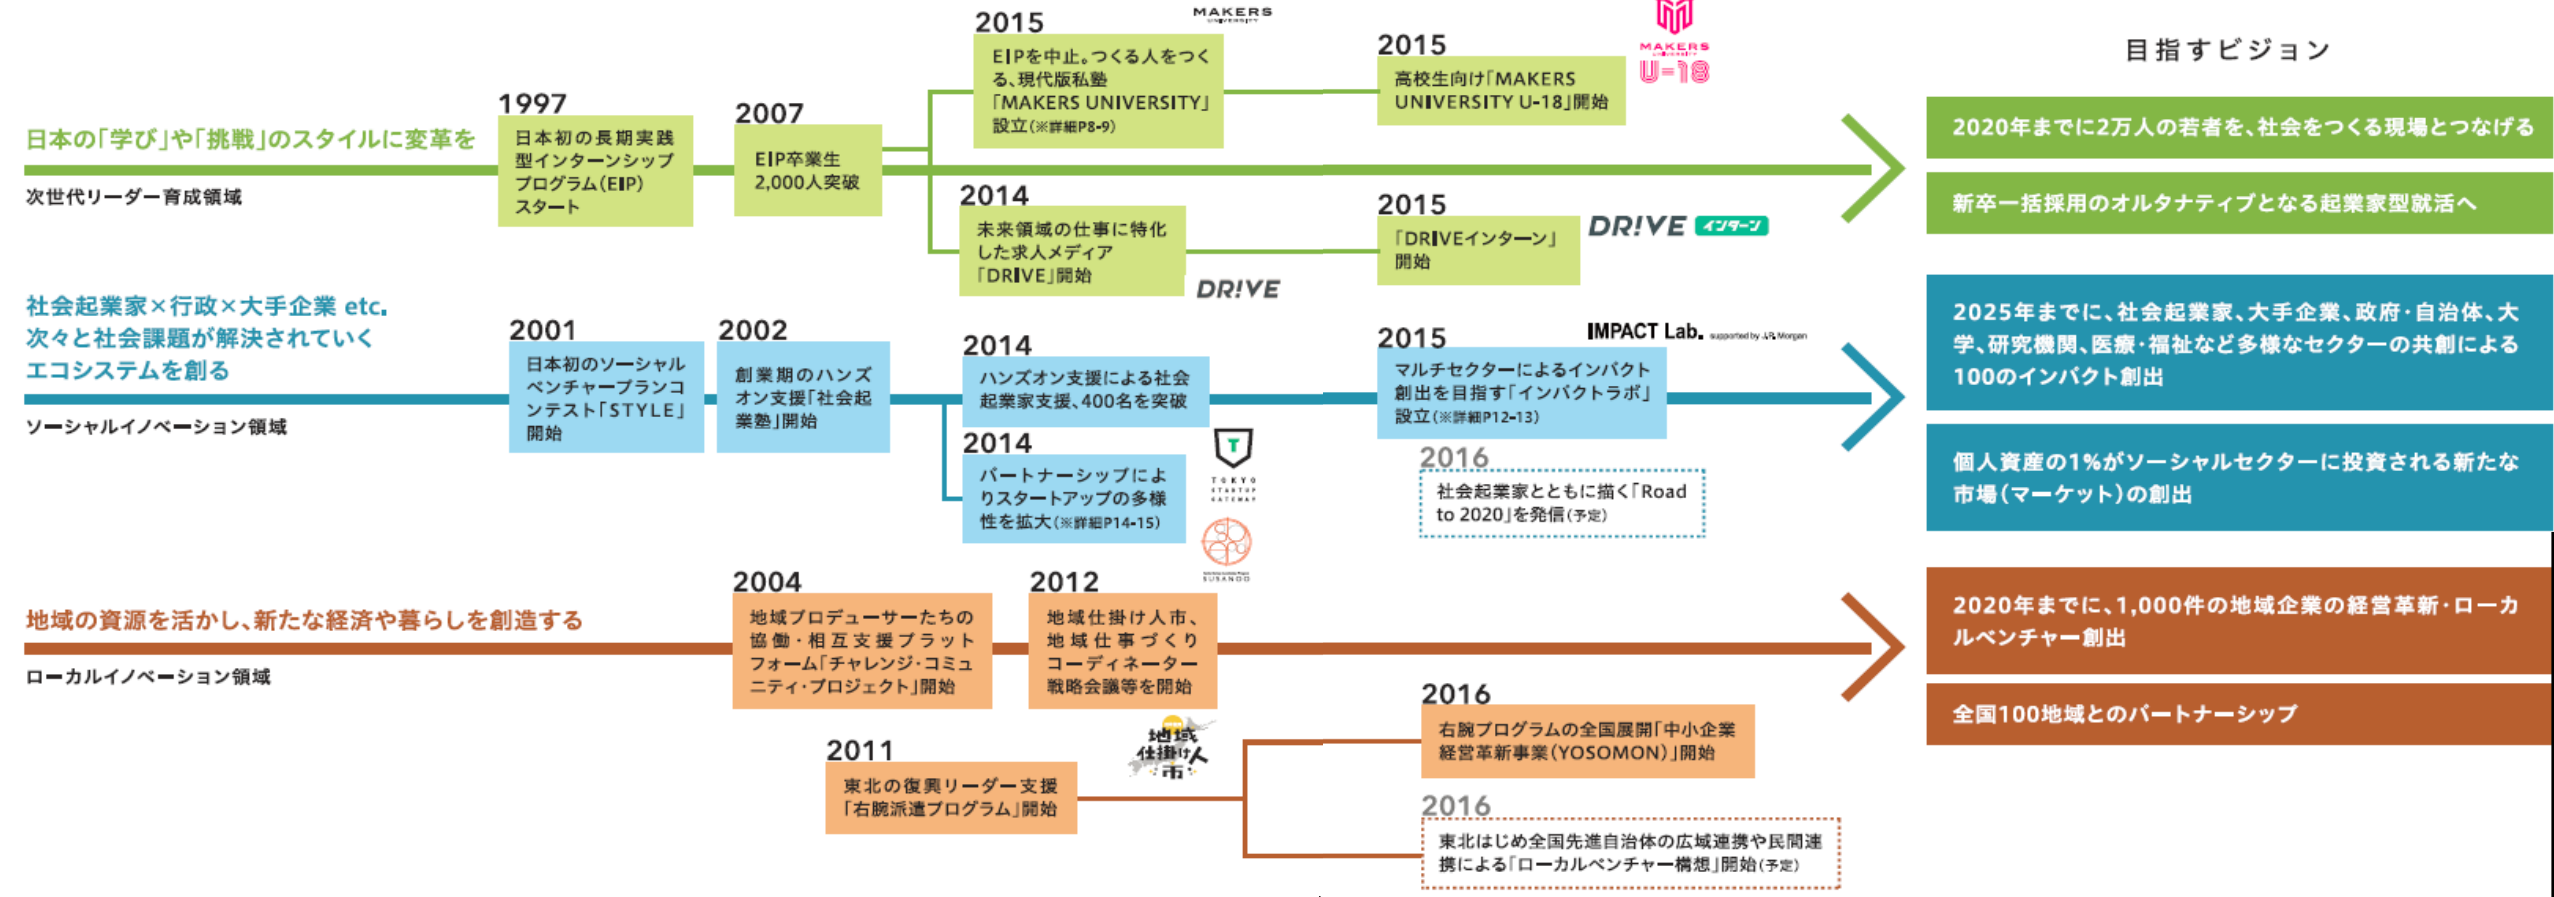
日本の「学び」や「挑戦」のスタイルに変革を

次世代リーダー育成領域

1997
日本初の長期実践型インターンシッププログラム(EIP)スタート

2007
EIP卒業生2,000人突破

2015
MAKERS UNIVERSITY
EIPを中止。つくる人をつくる、現代版私塾「MAKERS UNIVERSITY」設立(※詳細P8-9)

2015
高校生向け「MAKERS UNIVERSITY U-18」開始
MAKERS U-18

2014
未来領域の仕事に特化した求人メディア「DRIVE」開始
DR!VE

2015
「DRIVEインターン」開始
DR!VE インターン

目指すビジョン

2020年までに2万人の若者を、社会をつくる現場とつなげる

新卒一括採用のオルタナティブとなる起業家型就活へ

社会起業家×行政×大手企業 etc.
次々と社会課題が解決されていく
エコシステムを創る

ソーシャルイノベーション領域

2001
日本初のソーシャルベンチャープランコンテスト「STYLE」開始

2002
創業期のハンズオン支援「社会起業塾」開始

2014
ハンズオン支援による社会起業家支援、400名を突破

2014
パートナーシップによりスタートアップの多様性を拡大(※詳細P14-15)
TOKYO STARTUP GATEWAY
SUSANOO

2015
IMPACT Lab. supported by J.P. Morgan
マルチセクターによるインパクト創出を目指す「インパクトラボ」設立(※詳細P12-13)

2016
社会起業家とともに描く「Road to 2020」を発信(予定)

2025年までに、社会起業家、大手企業、政府・自治体、大学、研究機関、医療・福祉など多様なセクターの共創による100のインパクト創出

個人資産の1%がソーシャルセクターに投資される新たな市場(マーケット)の創出

地域の資源を活かし、新たな経済や暮らしを創造する

ローカルイノベーション領域

2004
地域プロデューサーたちの協働・相互支援プラットフォーム「チャレンジ・コミュニティ・プロジェクト」開始

2012
地域仕掛け人市、地域仕事づくりコーディネーター戦略会議等を開始
地域仕掛け人市

2011
東北の復興リーダー支援「右腕派遣プログラム」開始

2016
右腕プログラムの全国展開「中小企業経営革新事業(YOSOMON)」開始

2016
東北はじめ全国先進自治体の広域連携や民間連携による「ローカルベンチャー構想」開始(予定)

2020年までに、1,000件の地域企業の経営革新・ローカルベンチャー創出

全国100地域とのパートナーシップ